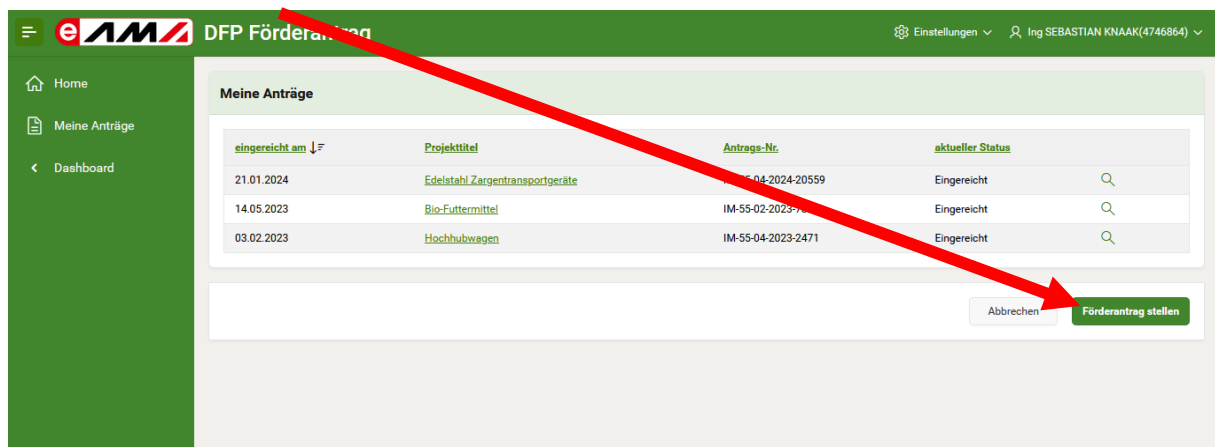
eAMA DFP Förderan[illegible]

Einstellungen
Ing SEBASTIAN KNAAK(4746864)

Home
Meine Anträge
Dashboard

Meine Anträge

| eingereicht am | Projekttitel | Antrags-Nr. | aktueller Status | |
|---|---|---|---|---|
| 21.01.2024 | Edelstahl Zargentransportgeräte | I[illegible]5-04-2024-20559 | Eingereicht | |
| 14.05.2023 | Bio-Futtermittel | IM-55-02-2023-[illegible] | Eingereicht | |
| 03.02.2023 | Hochhubwagen | IM-55-04-2023-2471 | Eingereicht | |

Abbrechen
Förderantrag stellen